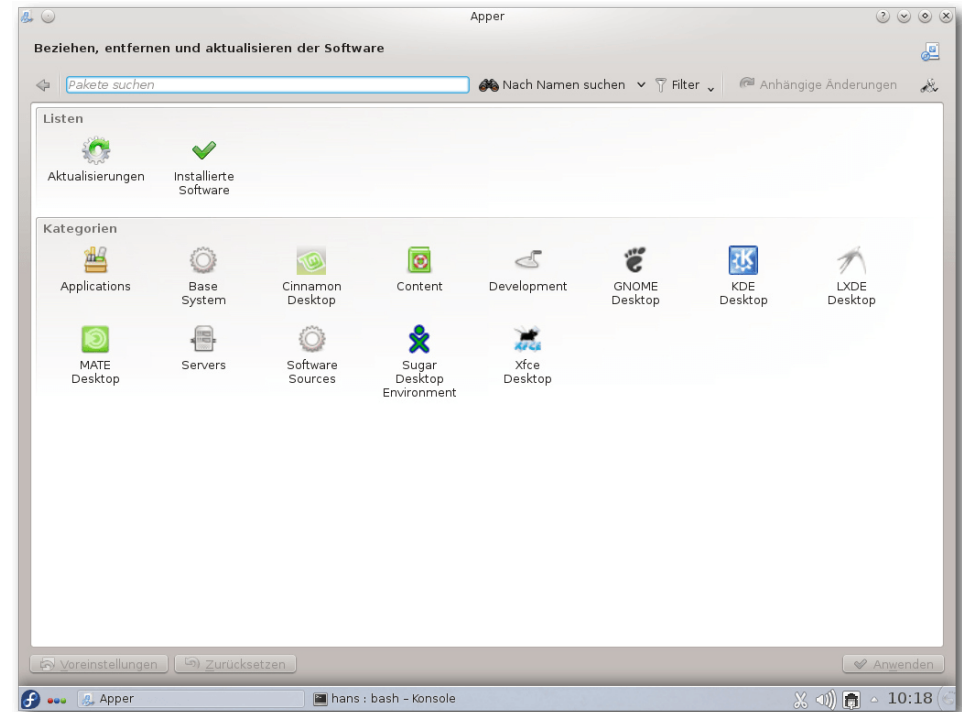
Apper

Beziehen, entfernen und aktualisieren der Software

Pakete suchen

Nach Namen suchen Filter Anhängige Änderungen

Listen

Aktualisierungen

Installierte Software

Kategorien

Applications

Base System

Cinnamon Desktop

Content

Development

GNOME Desktop

KDE Desktop

LXDE Desktop

MATE Desktop

Servers

Software Sources

Sugar Desktop Environment

Xfce Desktop

Voreinstellungen

Zurücksetzen

Anwenden

Apper

hans : bash – Konsole

10:18